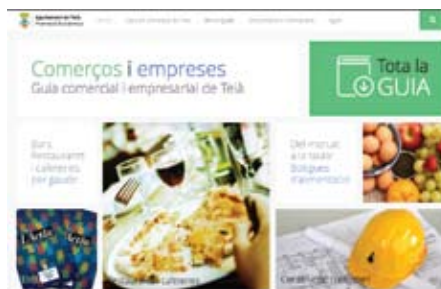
Ajuntament de Teià

Comerços i empreses
Guia comercial i empresarial de Teià

Tota la GUIA

Bars, Restaurants i cafeteries per gaudir

Del mercat a la taula: Botigues d'alimentació

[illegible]

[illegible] cafeteries

Construcció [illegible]